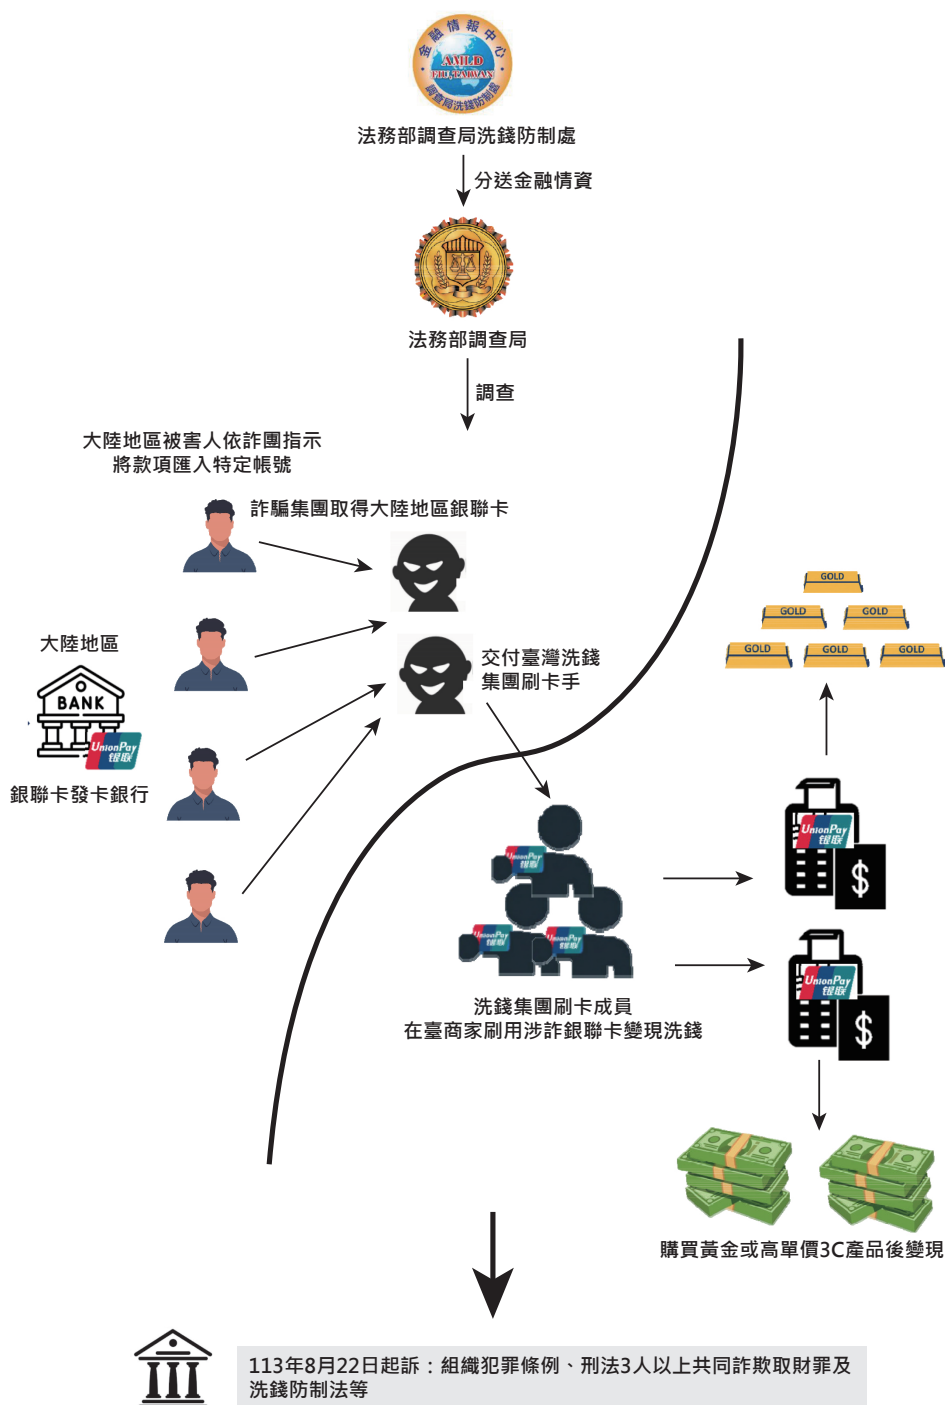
金融情報中心
AMLD
FIU-TAIWAN
調查局洗錢防制處

法務部調查局洗錢防制處

分送金融情資

法務部調查局

調查

大陸地區被害人依詐團指示
將款項匯入特定帳號

詐騙集團取得大陸地區銀聯卡

大陸地區

BANK

UnionPay 银联

銀聯卡發卡銀行

交付臺灣洗錢
集團刷卡手

GOLD GOLD GOLD GOLD GOLD GOLD

UnionPay 银联

洗錢集團刷卡成員
在臺商家刷用涉詐銀聯卡變現洗錢

購買黃金或高單價3C產品後變現

113年8月22日起訴：組織犯罪條例、刑法3人以上共同詐欺取財罪及洗錢防制法等